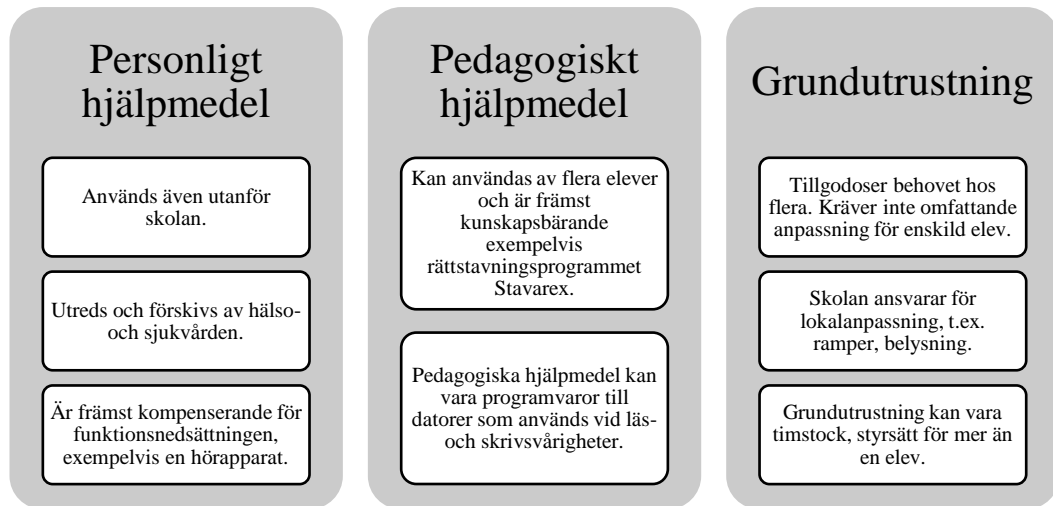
Personligt hjälpmedel

Används även utanför skolan.

Utreds och förskivs av hälso- och sjukvården.

Är främst kompenserande för funktionsnedsättningen, exempelvis en hörapparat.

Pedagogiskt hjälpmedel

Kan användas av flera elever och är främst kunskapsbärande exempelvis rättstavningsprogrammet Stavarex.

Pedagogiska hjälpmedel kan vara programvaror till datorer som används vid läs- och skrivsvårigheter.

Grundutrustning

Tillgodoser behovet hos flera. Kräver inte omfattande anpassning för enskild elev.

Skolan ansvarar för lokalanpassning, t.ex. ramper, belysning.

Grundutrustning kan vara timstock, styrsätt för mer än en elev.